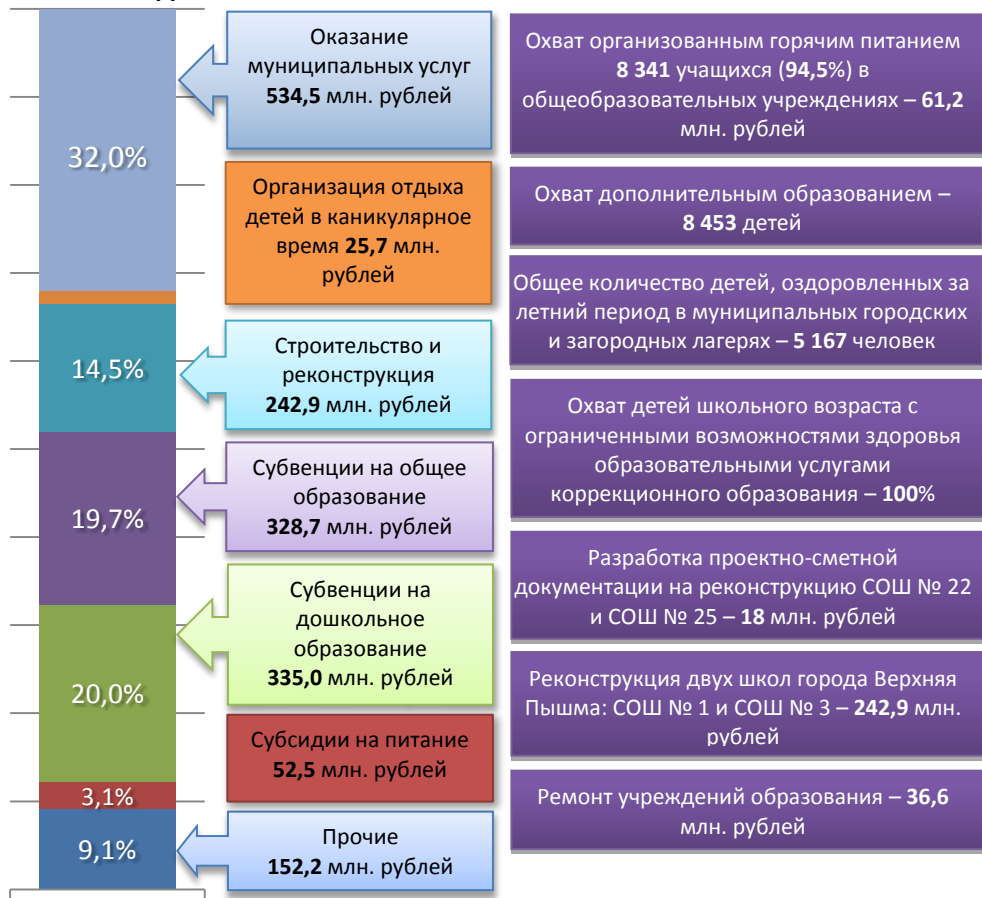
32,0%

14,5%

19,7%

20,0%

3,1%

9,1%

Оказание муниципальных услуг **534,5** млн. рублей

Организация отдыха детей в каникулярное время **25,7** млн. рублей

Строительство и реконструкция **242,9** млн. рублей

Субвенции на общее образование **328,7** млн. рублей

Субвенции на дошкольное образование **335,0** млн. рублей

Субсидии на питание **52,5** млн. рублей

Прочие **152,2** млн. рублей

Охват организованным горячим питанием **8 341** учащихся (**94,5**%) в общеобразовательных учреждениях – **61,2** млн. рублей

Охват дополнительным образованием – **8 453** детей

Общее количество детей, оздоровленных за летний период в муниципальных городских и загородных лагерях – **5 167** человек

Охват детей школьного возраста с ограниченными возможностями здоровья образовательными услугами коррекционного образования – **100**%

Разработка проектно-сметной документации на реконструкцию СОШ № 22 и СОШ № 25 – **18** млн. рублей

Реконструкция двух школ города Верхняя Пышма: СОШ № 1 и СОШ № 3 – **242,9** млн. рублей

Ремонт учреждений образования – **36,6** млн. рублей